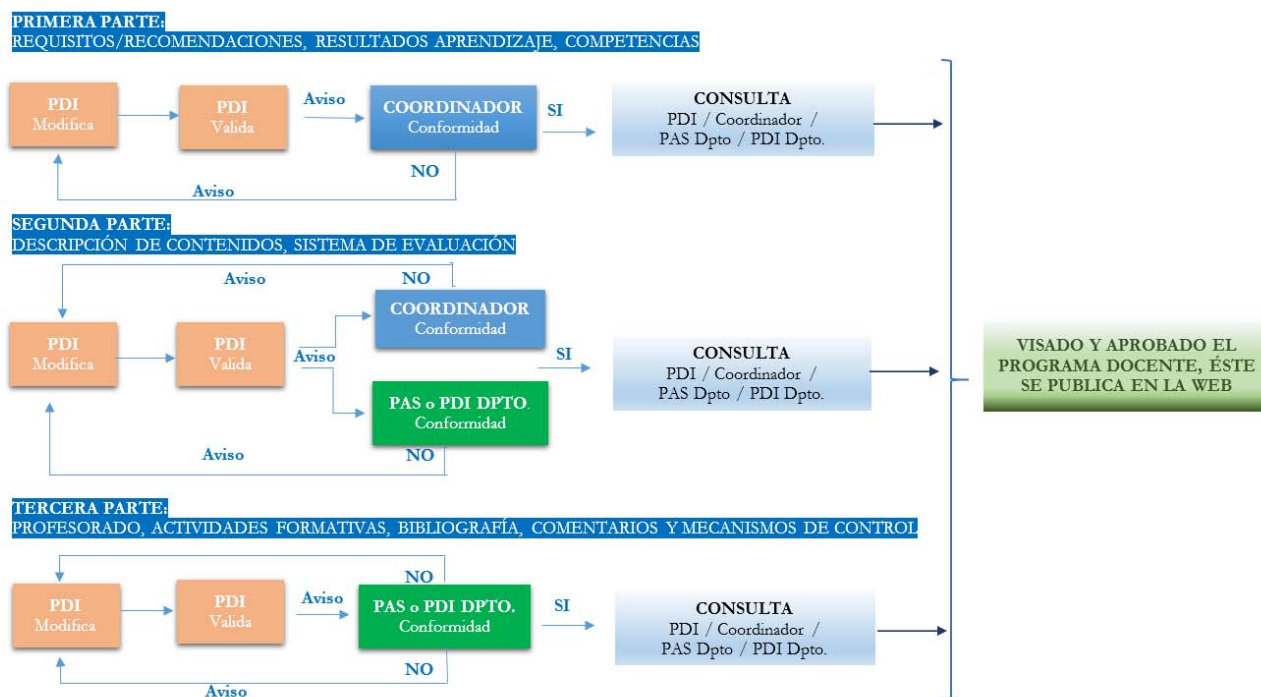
PRIMERA PARTE:
REQUISITOS/RECOMENDACIONES, RESULTADOS APRENDIZAJE, COMPETENCIAS

PDI
Modifica

PDI
Valida

Aviso

COORDINADOR
Conformidad

SI

CONSULTA
PDI / Coordinador / PAS Dpto / PDI Dpto.

NO

Aviso

SEGUNDA PARTE:
DESCRIPCIÓN DE CONTENIDOS, SISTEMA DE EVALUACIÓN

Aviso

NO

PDI
Modifica

PDI
Valida

COORDINADOR
Conformidad

Aviso

SI

CONSULTA
PDI / Coordinador / PAS Dpto / PDI Dpto.

PAS o PDI DPTO.
Conformidad

Aviso

NO

VISADO Y APROBADO EL PROGRAMA DOCENTE, ÉSTE SE PUBLICA EN LA WEB

TERCERA PARTE:
PROFESORADO, ACTIVIDADES FORMATIVAS, BIBLIOGRAFÍA, COMENTARIOS Y MECANISMOS DE CONTROL

NO

PDI
Modifica

PDI
Valida

Aviso

PAS o PDI DPTO.
Conformidad

SI

CONSULTA
PDI / Coordinador / PAS Dpto / PDI Dpto.

NO

Aviso